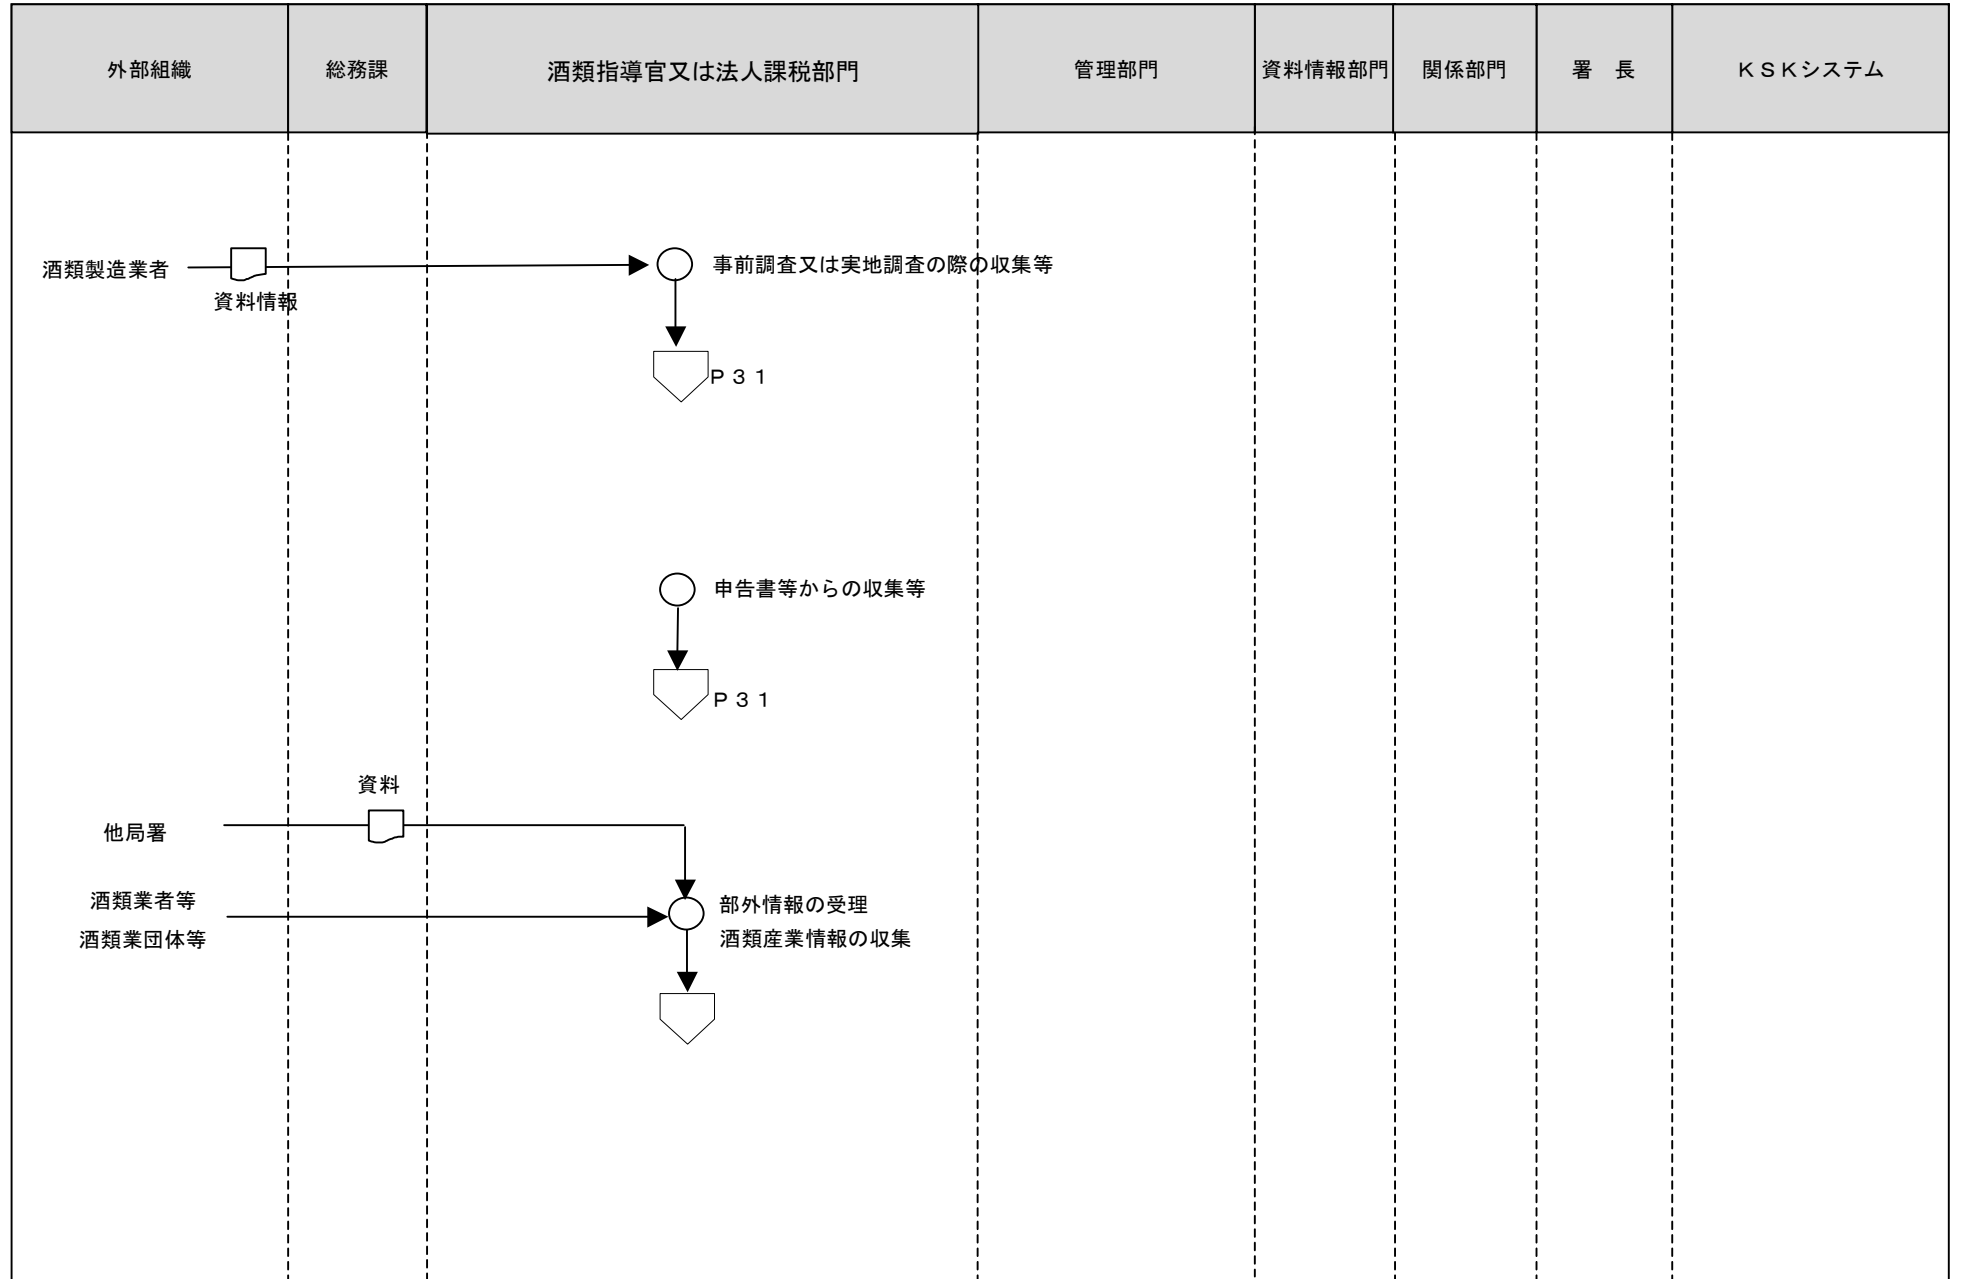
| 外部組織 | 総務課 | 酒類指導官又は法人課税部門 | 管理部門 | 資料情報部門 | 関係部門 | 署　長 | ＫＳＫシステム |
|---|---|---|---|---|---|---|---|

酒類製造業者

資料情報

事前調査又は実地調査の際の収集等

Ｐ３１

申告書等からの収集等

Ｐ３１

資料

他局署

酒類業者等
酒類業団体等

部外情報の受理
酒類産業情報の収集